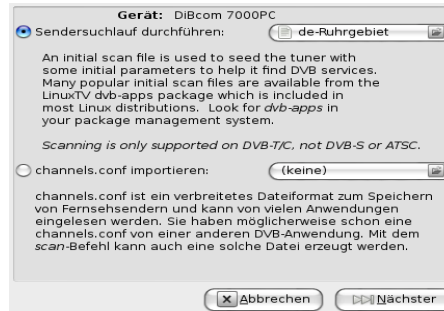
Gerät: DiBcom 7000PC

Sendersuchlauf durchführen: de-Ruhrgebiet

An initial scan file is used to seed the tuner with some initial parameters to help it find DVB services. Many popular initial scan files are available from the LinuxTV dvb-apps package which is included in most Linux distributions. Look for *dvb-apps* in your package management system.

*Scanning is only supported on DVB-T/C, not DVB-S or ATSC.*

channels.conf importieren: (keine)

channels.conf ist ein verbreitetes Dateiformat zum Speichern von Fernsehsendern und kann von vielen Anwendungen eingelesen werden. Sie haben möglicherweise schon eine channels.conf von einer anderen DVB-Anwendung. Mit dem *scan*-Befehl kann auch eine solche Datei erzeugt werden.

Abbrechen Nächster